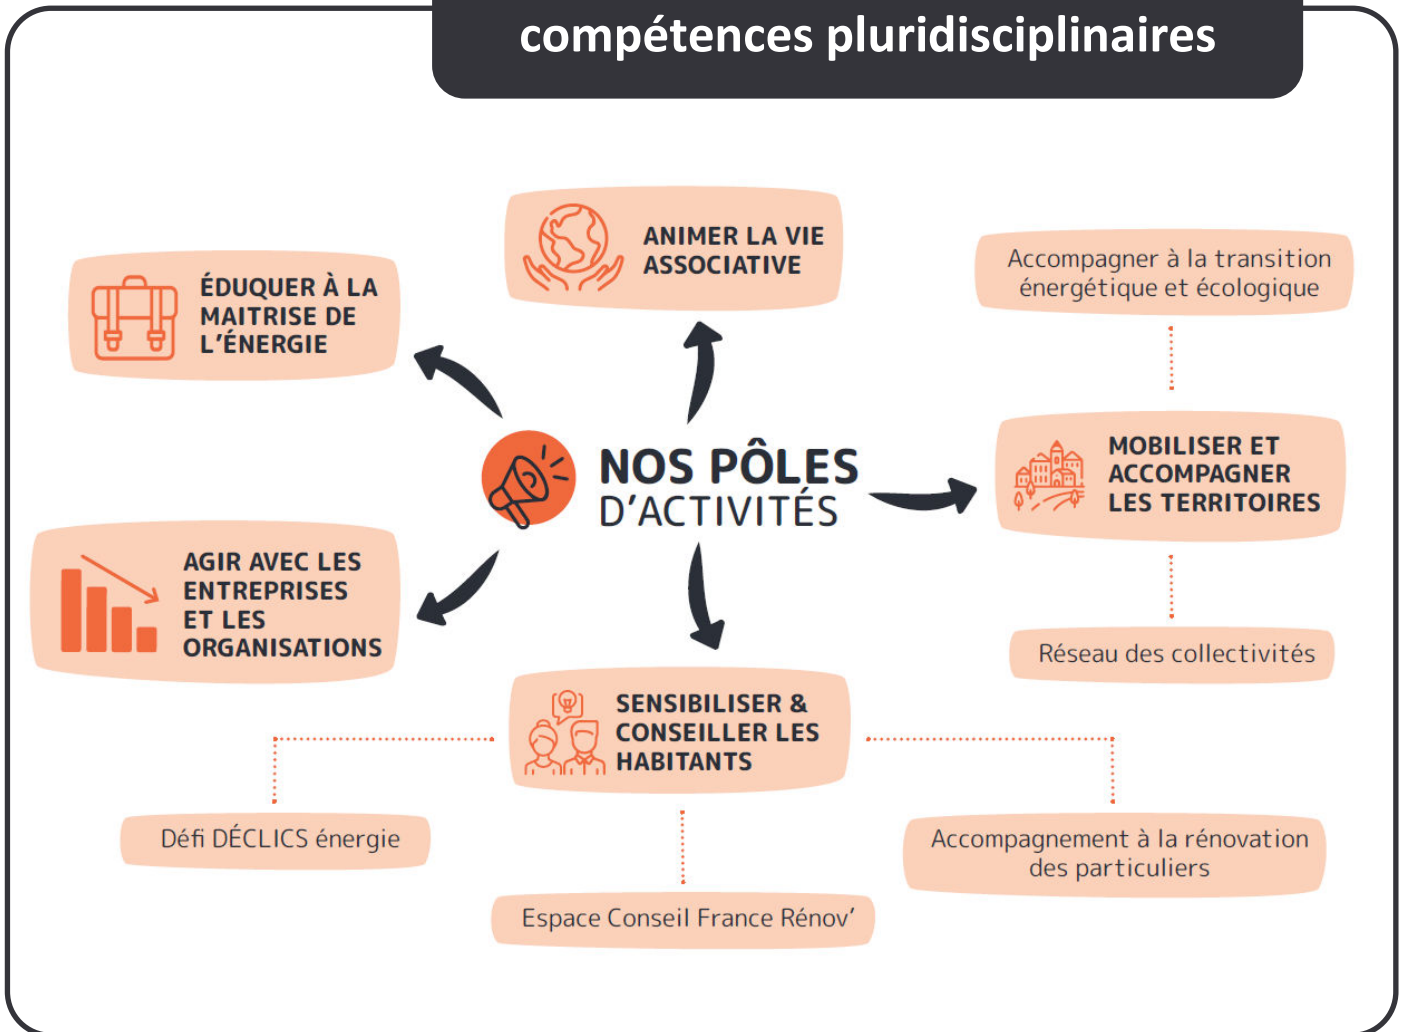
compétences pluridisciplinaires

NOS PÔLES D'ACTIVITÉS

ÉDUQUER À LA MAITRISE DE L'ÉNERGIE

ANIMER LA VIE ASSOCIATIVE

Accompagner à la transition énergétique et écologique

MOBILISER ET ACCOMPAGNER LES TERRITOIRES

Réseau des collectivités

AGIR AVEC LES ENTREPRISES ET LES ORGANISATIONS

SENSIBILISER & CONSEILLER LES HABITANTS

Défi DÉCLICS énergie

Accompagnement à la rénovation des particuliers

Espace Conseil France Rénov'